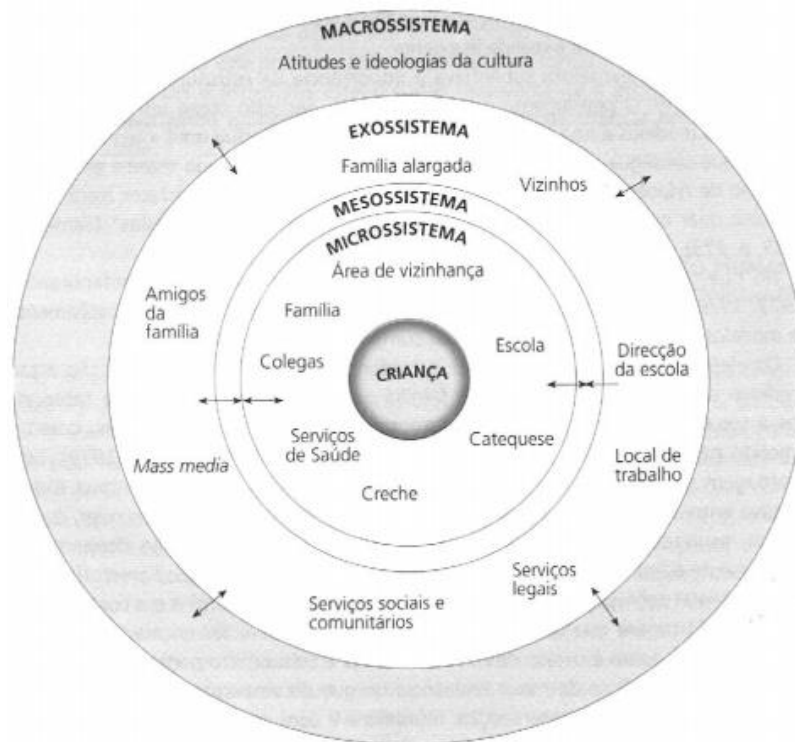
MACROSSISTEMA
Atitudes e ideologias da cultura

EXOSSISTEMA
Família alargada
Vizinhos

MESOSSISTEMA

MICROSSISTEMA
Área de vizinhança

Amigos da família

Família

Colegas

CRIANÇA

Escola

Direcção da escola

Serviços de Saúde

Catequese

Mass media

Local de trabalho

Creche

Serviços legais

Serviços sociais e comunitários